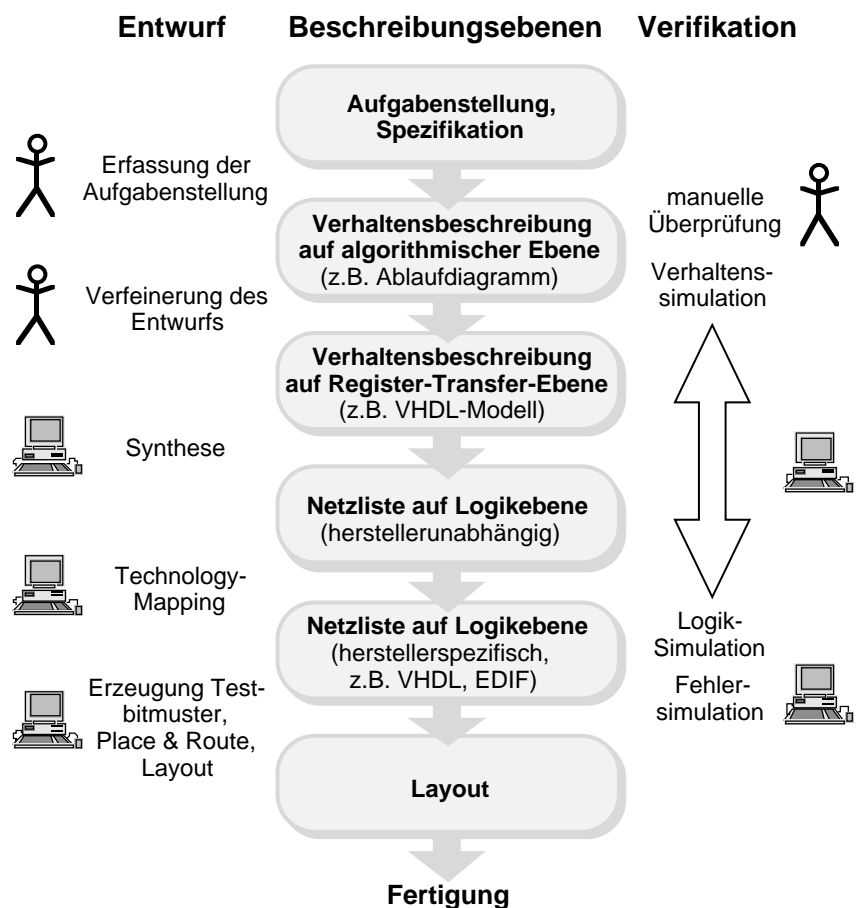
Entwurf Beschreibungsebenen Verifikation

Aufgabenstellung, Spezifikation

Erfassung der Aufgabenstellung

Verhaltensbeschreibung auf algorithmischer Ebene (z.B. Ablaufdiagramm)

manuelle Überprüfung

Verhaltenssimulation

Verfeinerung des Entwurfs

Verhaltensbeschreibung auf Register-Transfer-Ebene (z.B. VHDL-Modell)

Synthese

Netzliste auf Logikebene (herstellerunabhängig)

Technology-Mapping

Netzliste auf Logikebene (herstellerspezifisch, z.B. VHDL, EDIF)

Logik-Simulation

Fehlersimulation

Erzeugung Testbitmuster, Place & Route, Layout

Layout

Fertigung